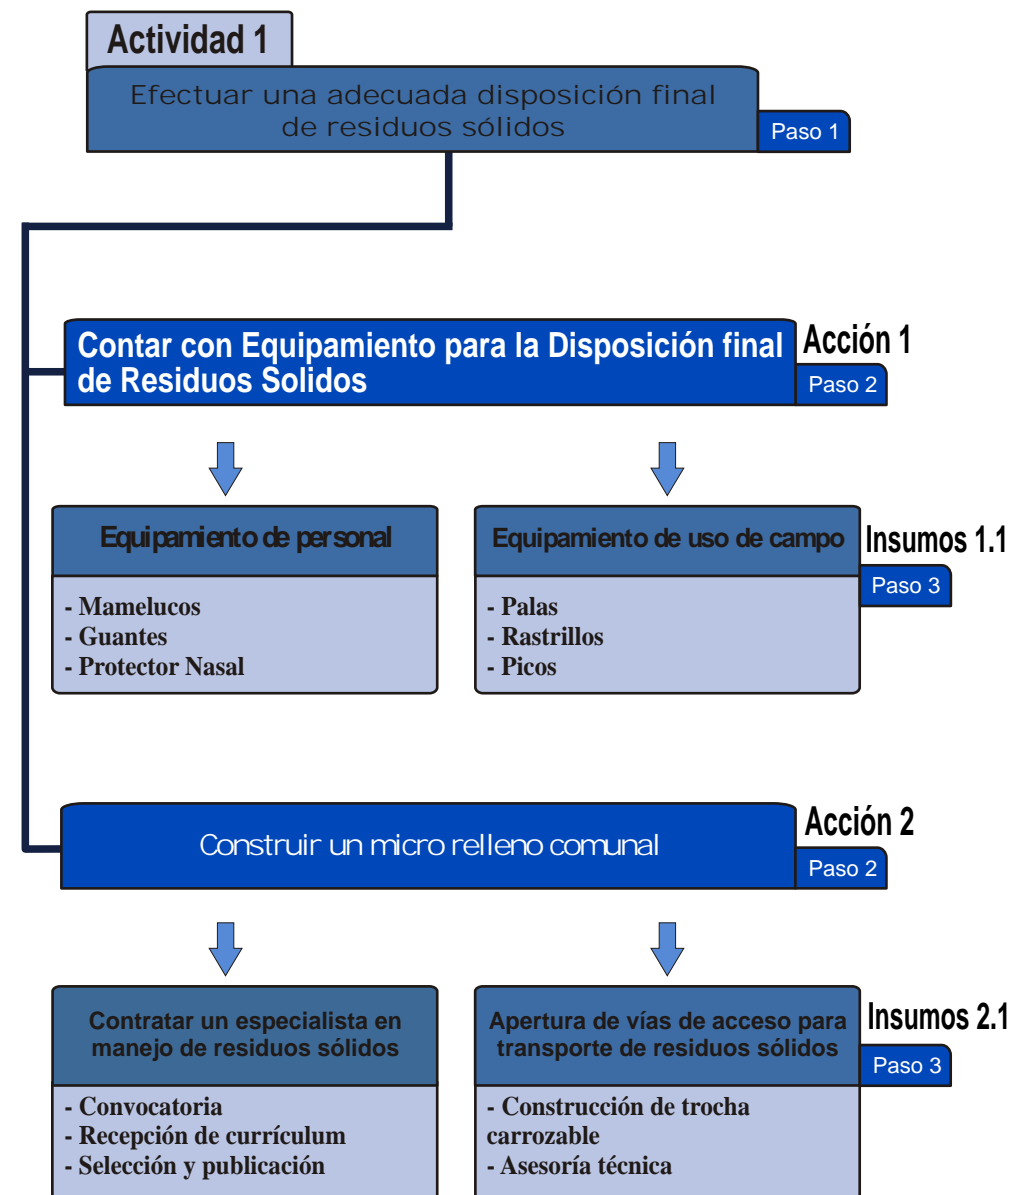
Actividad 1

Efectuar una adecuada disposición final de residuos sólidos

Paso 1

Contar con Equipamiento para la Disposición final de Residuos Solidos

Acción 1

Paso 2

Equipamiento de personal

- Mamelucos
- Guantes
- Protector Nasal

Equipamiento de uso de campo

- Palas
- Rastrillos
- Picos

Insumos 1.1

Paso 3

Construir un micro relleno comunal

Acción 2

Paso 2

Contratar un especialista en manejo de residuos sólidos

- Convocatoria
- Recepción de currículum
- Selección y publicación

Apertura de vías de acceso para transporte de residuos sólidos

- Construcción de trocha carrozable
- Asesoría técnica

Insumos 2.1

Paso 3